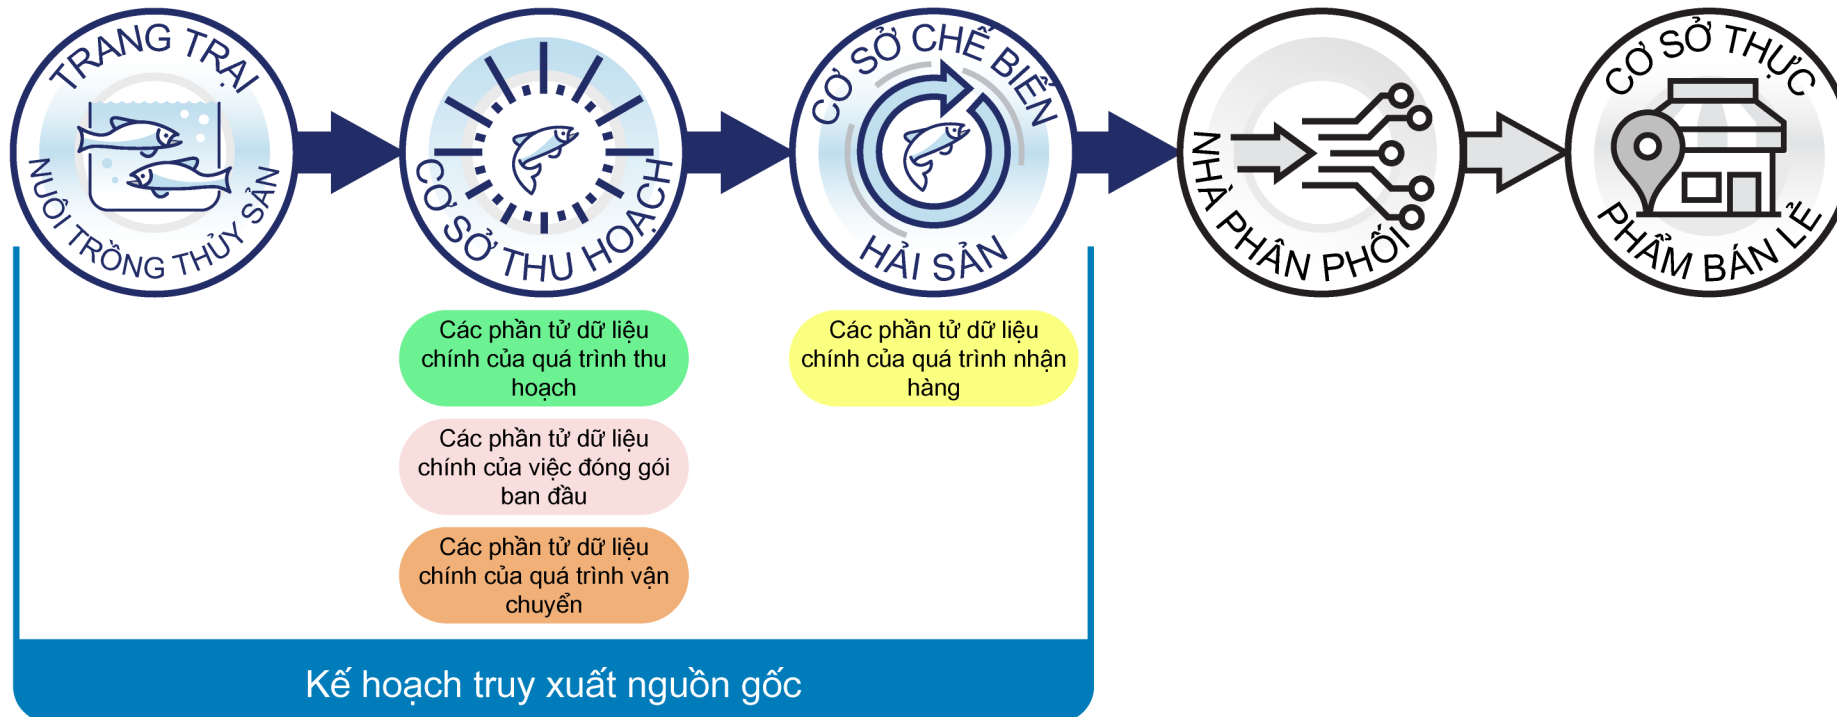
TRANG TRẠI
NUÔI TRỒNG THỦY SẢN

CƠ SỞ THU HOẠCH

CƠ SỞ CHẾ BIẾN
HẢI SẢN

NHÀ PHÂN PHỐI

CƠ SỞ THỰC
PHẨM BÁN LẺ

Các phần tử dữ liệu chính của quá trình thu hoạch

Các phần tử dữ liệu chính của việc đóng gói ban đầu

Các phần tử dữ liệu chính của quá trình vận chuyển

Các phần tử dữ liệu chính của quá trình nhận hàng

Kế hoạch truy xuất nguồn gốc